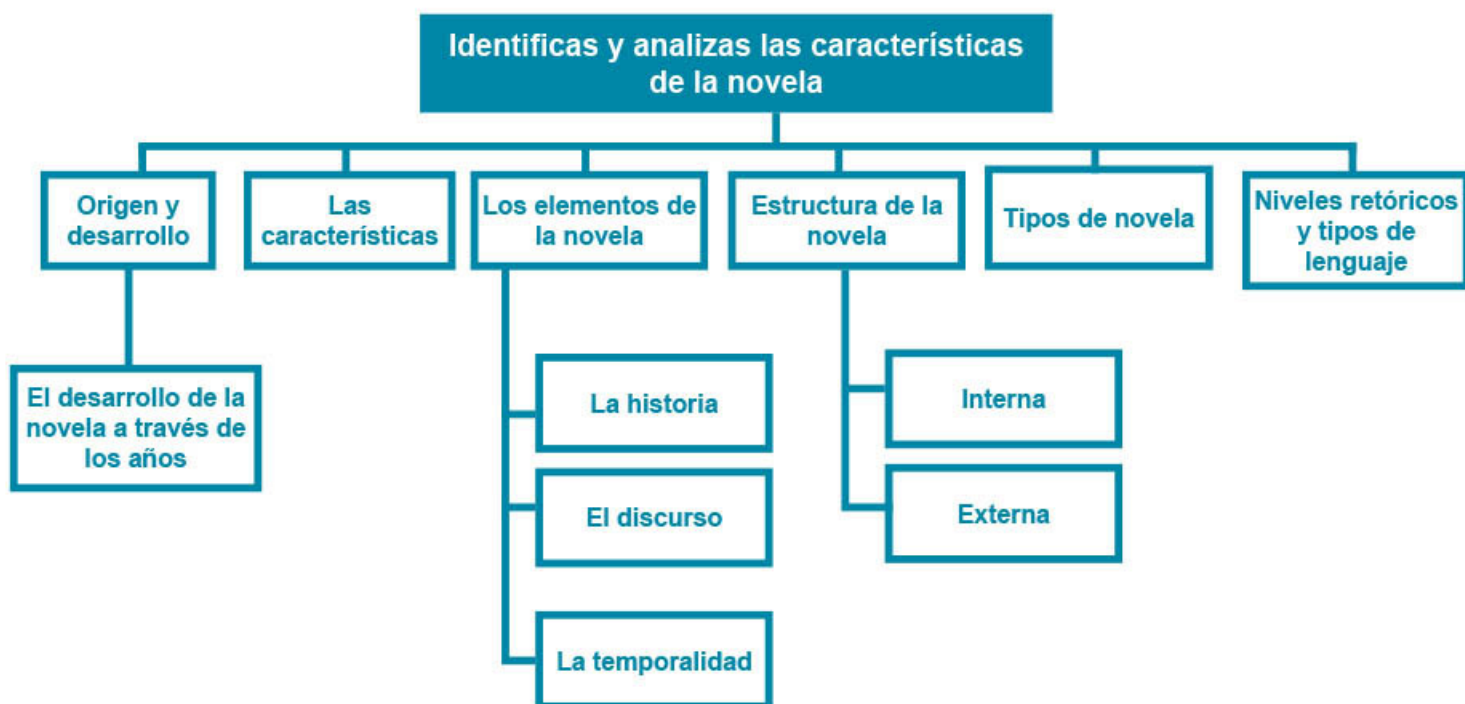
Identificas y analizas las características de la novela

Origen y desarrollo

El desarrollo de la novela a través de los años

Las características

Los elementos de la novela

La historia

El discurso

La temporalidad

Estructura de la novela

Interna

Externa

Tipos de novela

Niveles retóricos y tipos de lenguaje